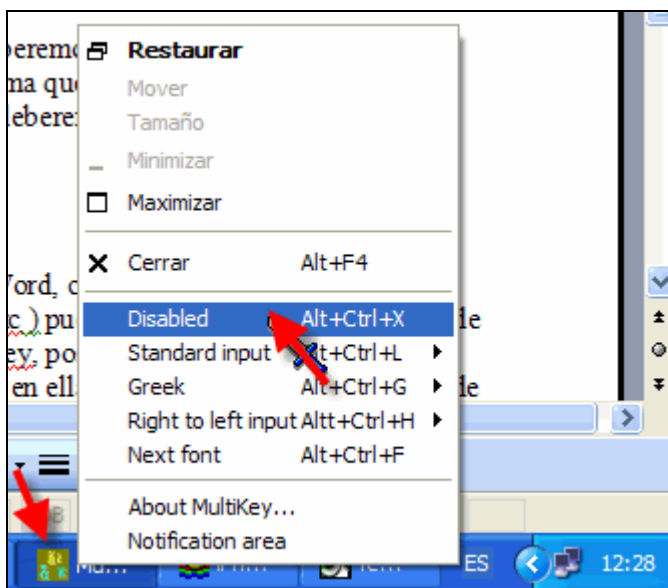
peremo
ma qu
leberer

Word, c
c.) pu
ey, po
en ell

le
le

Restaurar
Mover
Tamaño
Minimizar
Maximizar
Cerrar Alt+F4
Disabled Alt+Ctrl+X
Standard input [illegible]+Ctrl+L
Greek Alt+Ctrl+G
Right to left input Altt+Ctrl+H
Next font Alt+Ctrl+F
About MultiKey...
Notification area

Mu...
ES
12:28